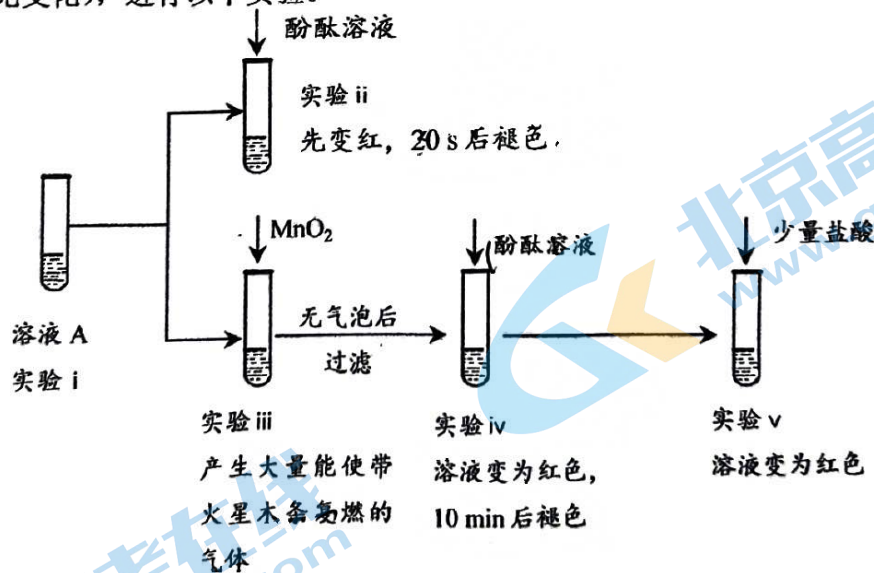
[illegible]变化，进行以下实验：

酚酞溶液

实验 ii

先变红，20 s 后褪色.

$MnO_2$

酚酞溶液

少量盐酸

无气泡后

过滤

溶液 A

实验 i

实验 iii

产生大量能使带火星木条复燃的气体

实验 iv

溶液变为红色，10 min 后褪色

实验 v

溶液变为红色

北京高考在线 www.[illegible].com